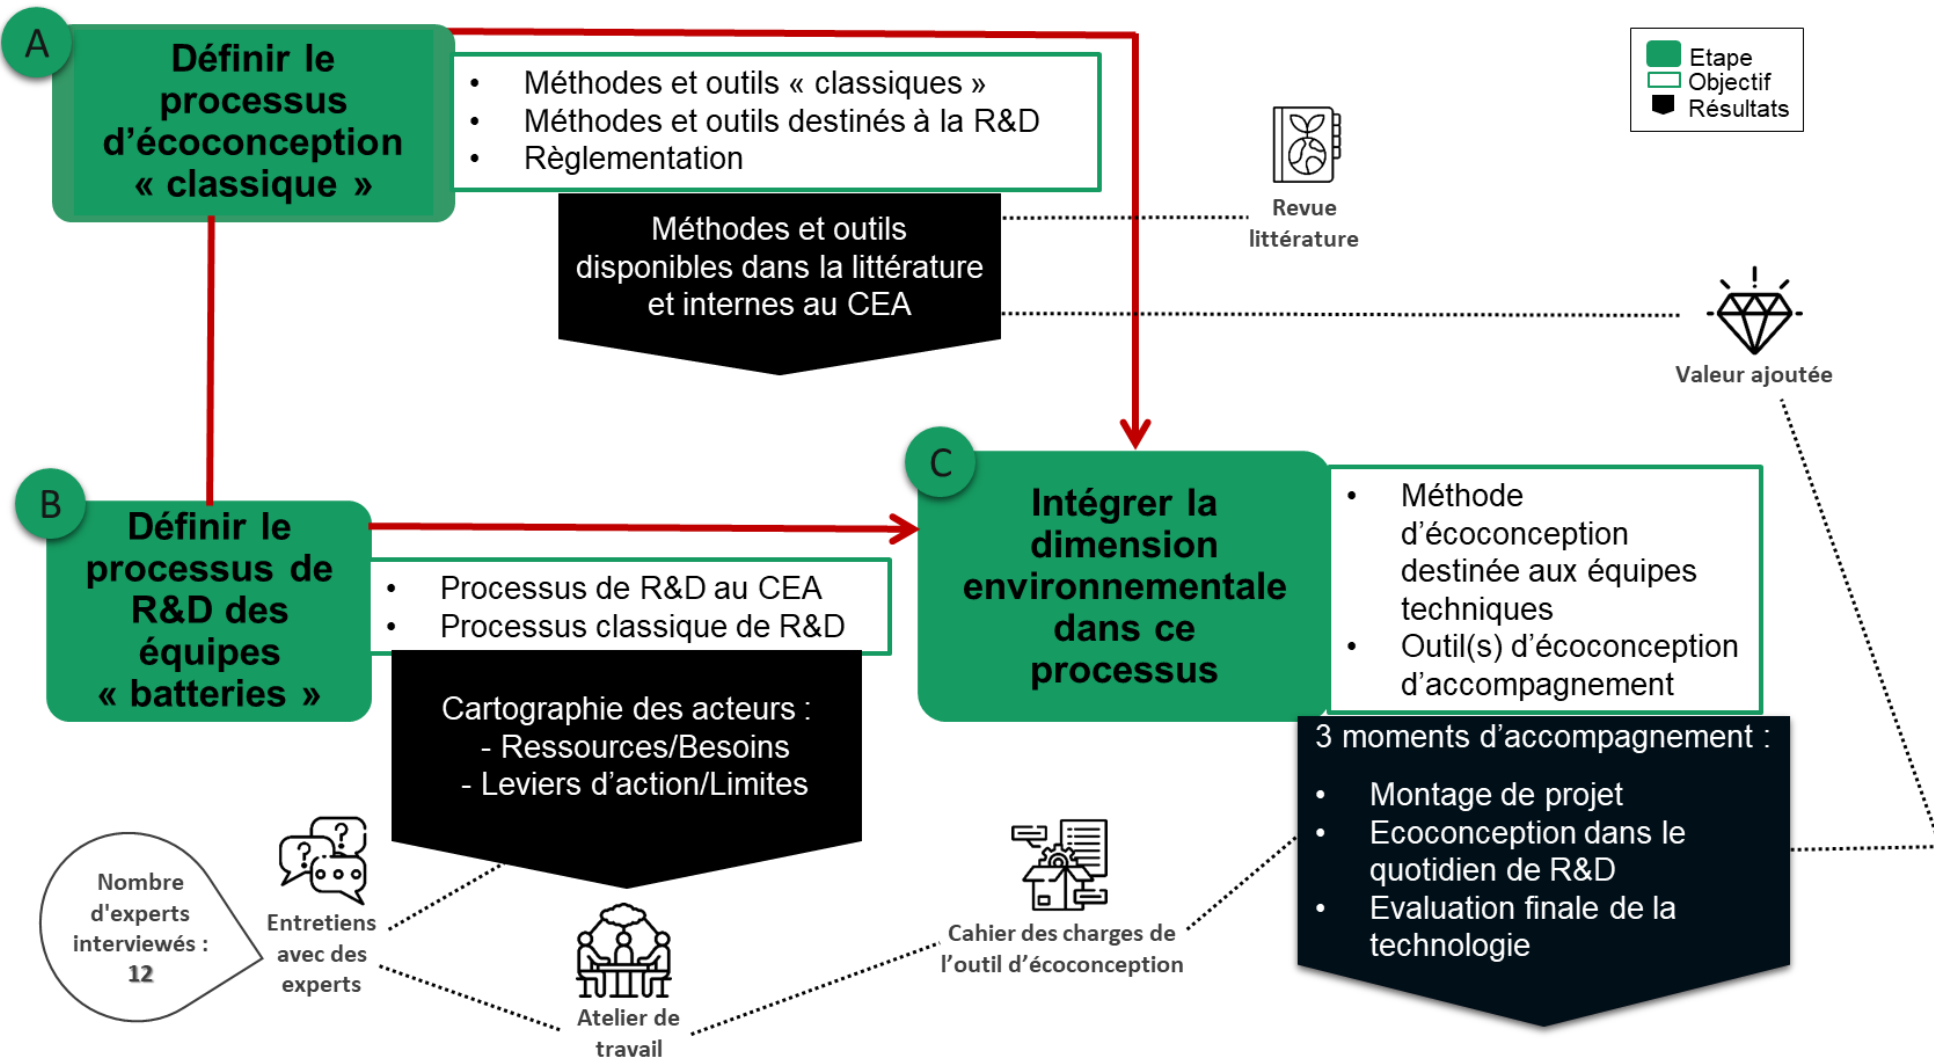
A

Définir le processus d'écoconception « classique »

- Méthodes et outils « classiques »
- Méthodes et outils destinés à la R&D
- Règlementation

Méthodes et outils disponibles dans la littérature et internes au CEA

Revue littérature

Etape
Objectif
Résultats

Valeur ajoutée

B

Définir le processus de R&D des équipes « batteries »

- Processus de R&D au CEA
- Processus classique de R&D

Cartographie des acteurs :
- Ressources/Besoins
- Leviers d'action/Limites

C

Intégrer la dimension environnementale dans ce processus

- Méthode d'écoconception destinée aux équipes techniques
- Outil(s) d'écoconception d'accompagnement

3 moments d'accompagnement :

- Montage de projet
- Ecoconception dans le quotidien de R&D
- Evaluation finale de la technologie

Nombre d'experts interviewés : 12

Entretiens avec des experts

Atelier de travail

Cahier des charges de l'outil d'écoconception